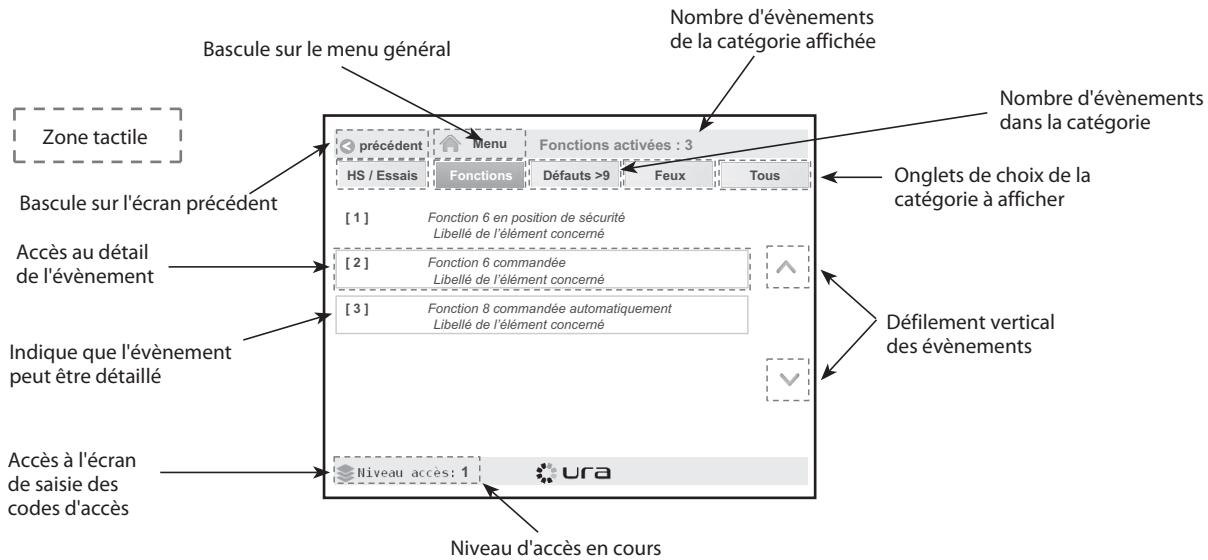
Nombre d'évènements de la catégorie affichée

Bascule sur le menu général

Nombre d'évènements dans la catégorie

Zone tactile

précédent

Menu

Fonctions activées : 3

HS / Essais

Fonctions

Défauts >9

Feux

Tous

Onglets de choix de la catégorie à afficher

Bascule sur l'écran précédent

[ 1 ] Fonction 6 en position de sécurité
Libellé de l'élément concerné

Accès au détail de l'évènement

[ 2 ] Fonction 6 commandée
Libellé de l'élément concerné

[ 3 ] Fonction 8 commandée automatiquement
Libellé de l'élément concerné

Défilement vertical des évènements

Indique que l'évènement peut être détaillé

Accès à l'écran de saisie des codes d'accès

Niveau accès: 1

ura

Niveau d'accès en cours